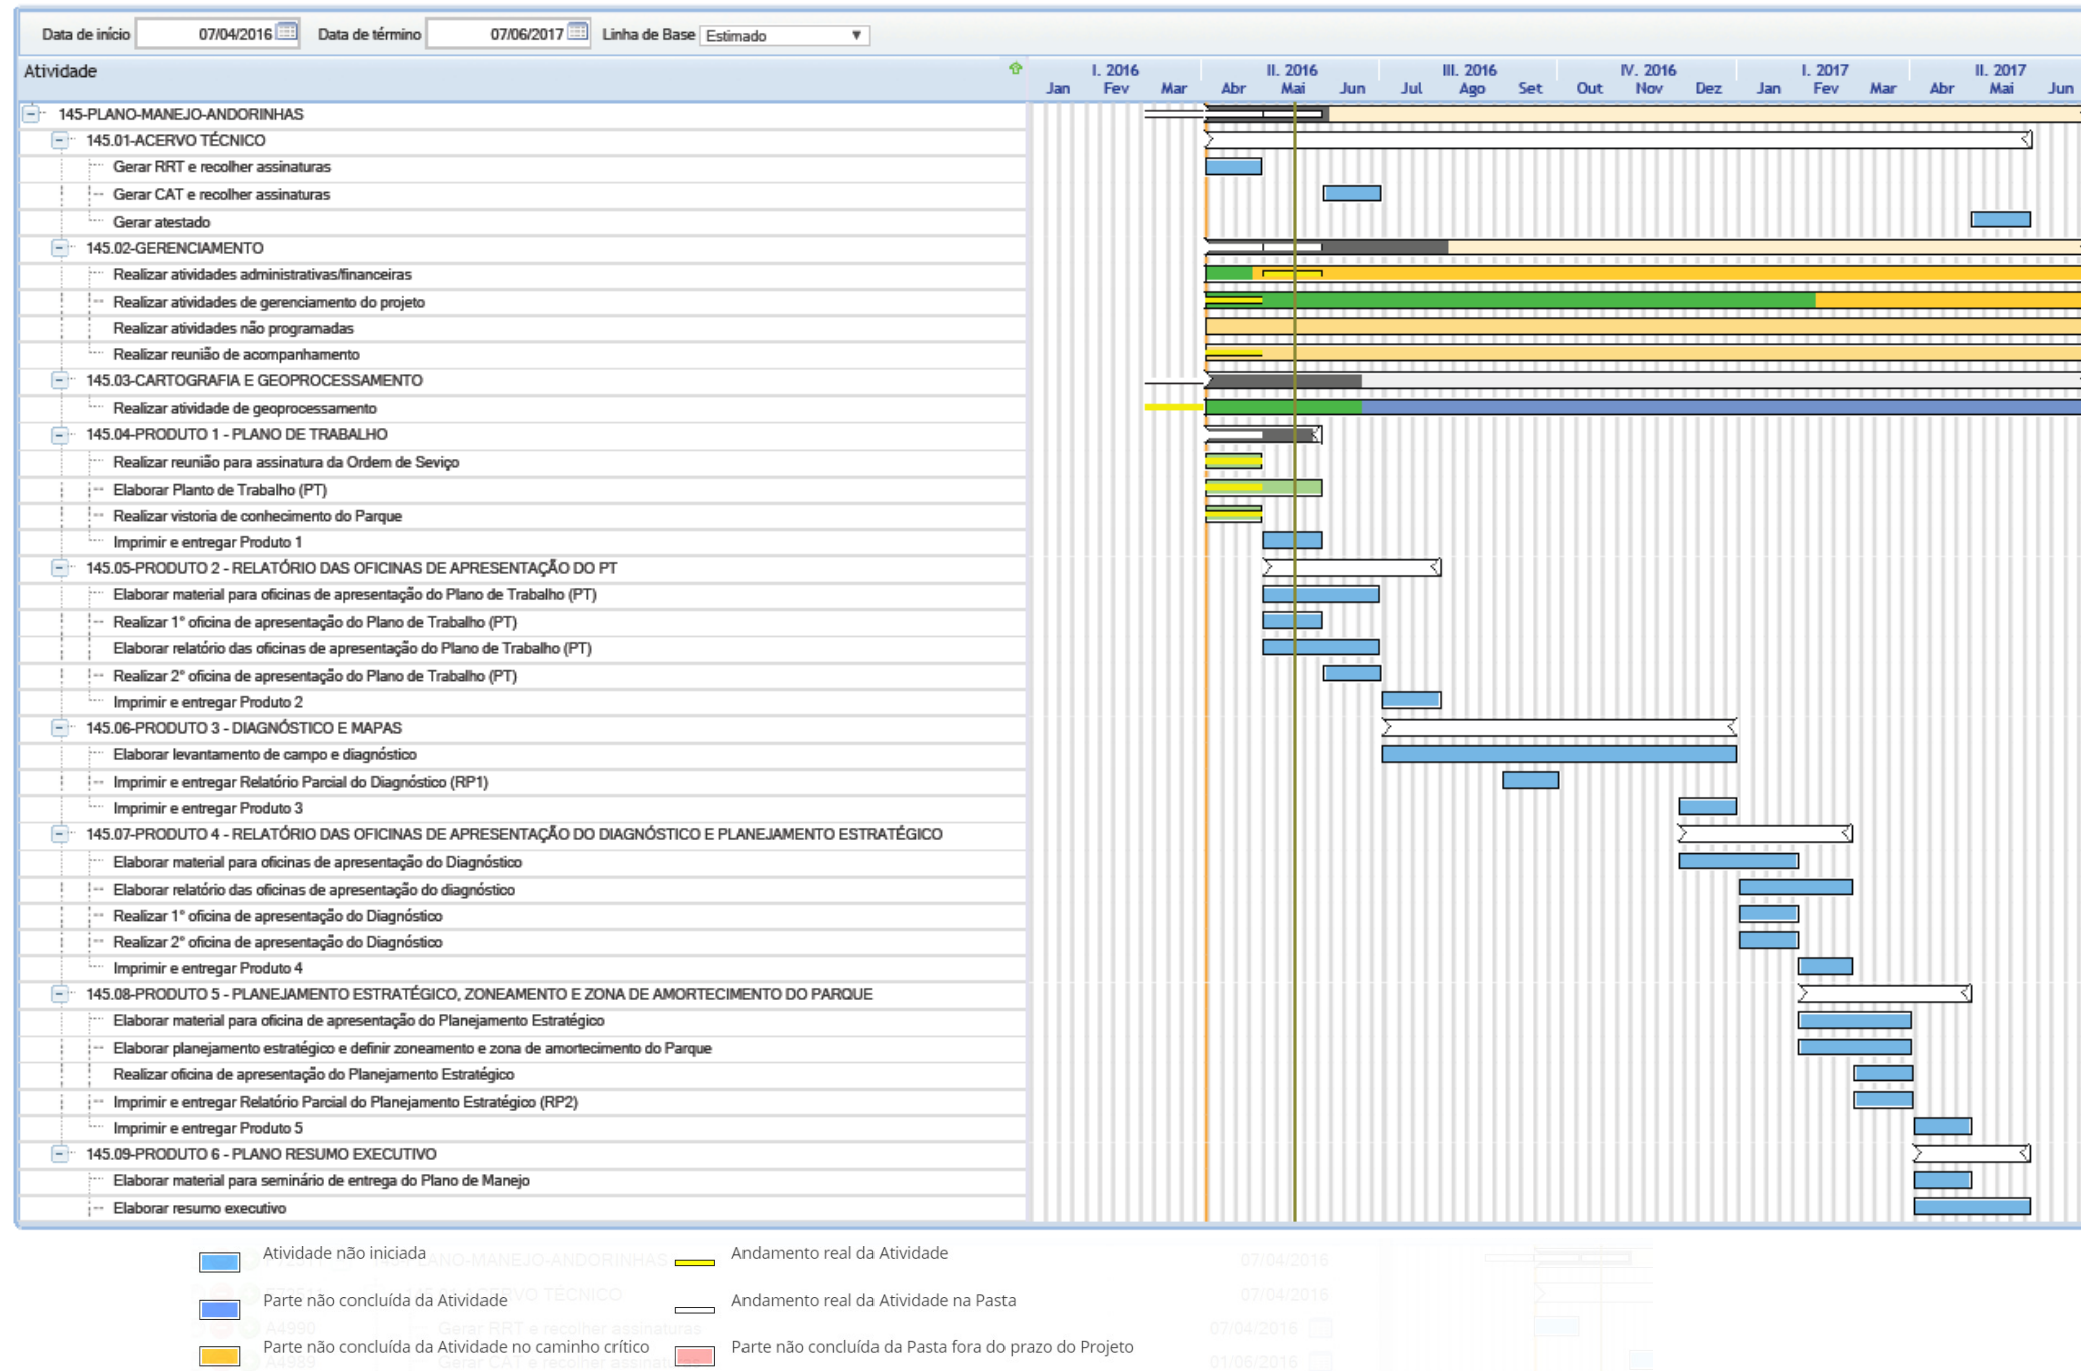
Data de início 07/04/2016 Data de término 07/06/2017 Linha de Base Estimado

Atividade

I. 2016 II. 2016 III. 2016 IV. 2016 I. 2017 II. 2017
Jan Fev Mar Abr Mai Jun Jul Ago Set Out Nov Dez Jan Fev Mar Abr Mai Jun

145-PLANO-MANEJO-ANDORINHAS
145.01-ACERVO TÉCNICO
Gerar RRT e recolher assinaturas
Gerar CAT e recolher assinaturas
Gerar atestado
145.02-GERENCIAMENTO
Realizar atividades administrativas/financeiras
Realizar atividades de gerenciamento do projeto
Realizar atividades não programadas
Realizar reunião de acompanhamento
145.03-CARTOGRAFIA E GEOPROCESSAMENTO
Realizar atividade de geoprocessamento
145.04-PRODUTO 1 - PLANO DE TRABALHO
Realizar reunião para assinatura da Ordem de Seviço
Elaborar Planto de Trabalho (PT)
Realizar vistoria de conhecimento do Parque
Imprimir e entregar Produto 1
145.05-PRODUTO 2 - RELATÓRIO DAS OFICINAS DE APRESENTAÇÃO DO PT
Elaborar material para oficinas de apresentação do Plano de Trabalho (PT)
Realizar 1° oficina de apresentação do Plano de Trabalho (PT)
Elaborar relatório das oficinas de apresentação do Plano de Trabalho (PT)
Realizar 2° oficina de apresentação do Plano de Trabalho (PT)
Imprimir e entregar Produto 2
145.06-PRODUTO 3 - DIAGNÓSTICO E MAPAS
Elaborar levantamento de campo e diagnóstico
Imprimir e entregar Relatório Parcial do Diagnóstico (RP1)
Imprimir e entregar Produto 3
145.07-PRODUTO 4 - RELATÓRIO DAS OFICINAS DE APRESENTAÇÃO DO DIAGNÓSTICO E PLANEJAMENTO ESTRATÉGICO
Elaborar material para oficinas de apresentação do Diagnóstico
Elaborar relatório das oficinas de apresentação do diagnóstico
Realizar 1° oficina de apresentação do Diagnóstico
Realizar 2° oficina de apresentação do Diagnóstico
Imprimir e entregar Produto 4
145.08-PRODUTO 5 - PLANEJAMENTO ESTRATÉGICO, ZONEAMENTO E ZONA DE AMORTECIMENTO DO PARQUE
Elaborar material para oficina de apresentação do Planejamento Estratégico
Elaborar planejamento estratégico e definir zoneamento e zona de amortecimento do Parque
Realizar oficina de apresentação do Planejamento Estratégico
Imprimir e entregar Relatório Parcial do Planejamento Estratégico (RP2)
Imprimir e entregar Produto 5
145.09-PRODUTO 6 - PLANO RESUMO EXECUTIVO
Elaborar material para seminário de entrega do Plano de Manejo
Elaborar resumo executivo

Atividade não iniciada
Andamento real da Atividade
Parte não concluída da Atividade
Andamento real da Atividade na Pasta
Parte não concluída da Atividade no caminho crítico
Parte não concluída da Pasta fora do prazo do Projeto